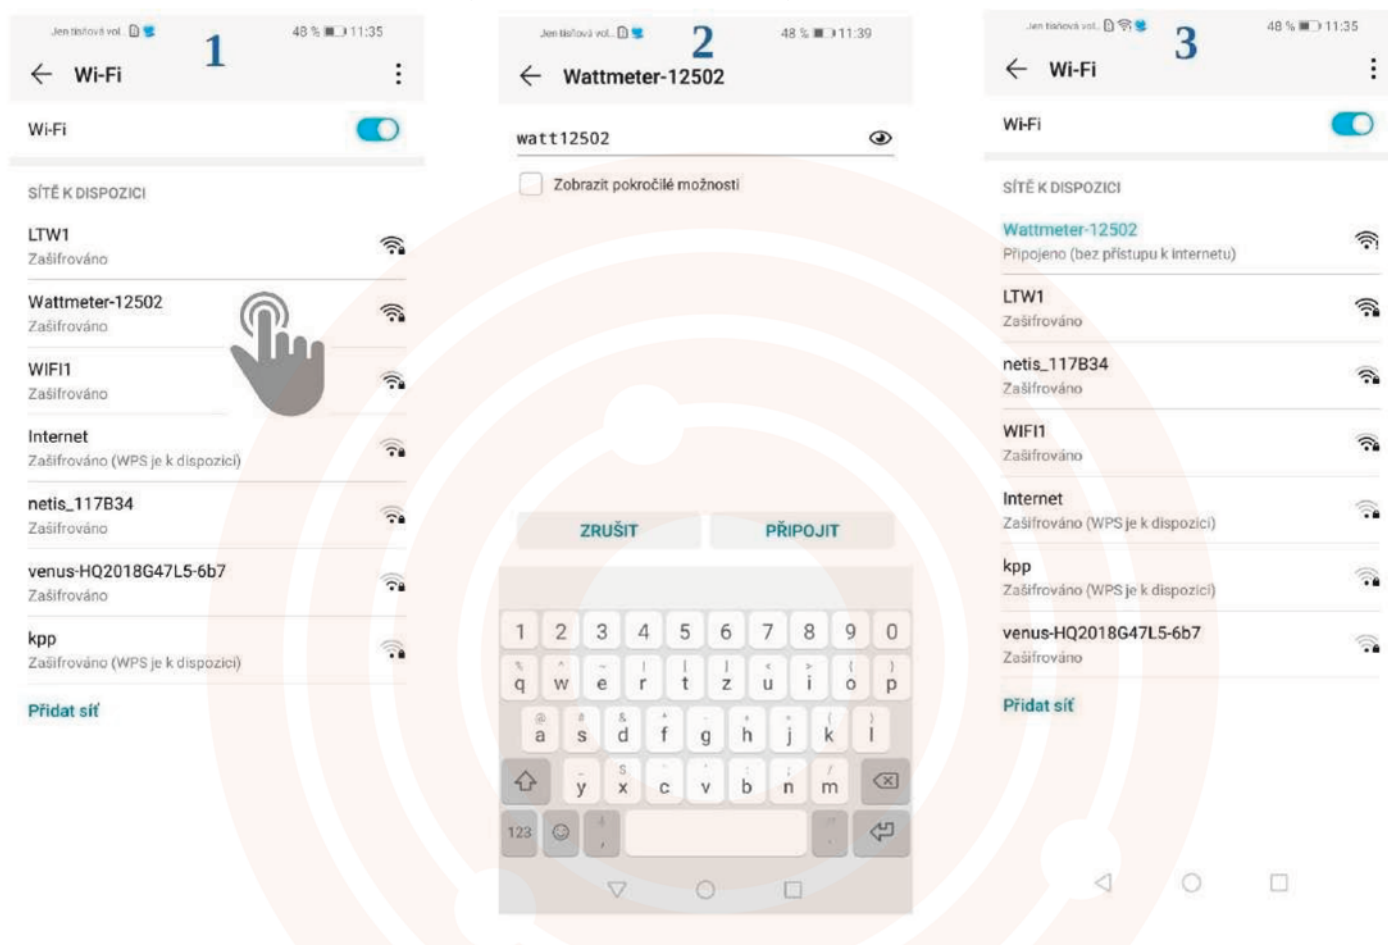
Jen tísňová vol. 48 % 11:35

1

← Wi-Fi

Wi-Fi

SÍTĚ K DISPOZICI

LTW1
Zašifrováno

Wattmeter-12502
Zašifrováno

WIFI1
Zašifrováno

Internet
Zašifrováno (WPS je k dispozici)

netis_117B34
Zašifrováno

venus-HQ2018G47L5-6b7
Zašifrováno

kpp
Zašifrováno (WPS je k dispozici)

Přidat síť

Jen tísňová vol. 48 % 11:39

2

← Wattmeter-12502

watt12502

Zobrazit pokročilé možnosti

ZRUŠIT PŘIPOJIT

1 2 3 4 5 6 7 8 9 0
q w e r t z u i o p
a s d f g h j k l
y x c v b n m
123

Jen tísňová vol. 48 % 11:35

3

← Wi-Fi

Wi-Fi

SÍTĚ K DISPOZICI

Wattmeter-12502
Připojeno (bez přístupu k internetu)

LTW1
Zašifrováno

netis_117B34
Zašifrováno

WIFI1
Zašifrováno

Internet
Zašifrováno (WPS je k dispozici)

kpp
Zašifrováno (WPS je k dispozici)

venus-HQ2018G47L5-6b7
Zašifrováno

Přidat síť